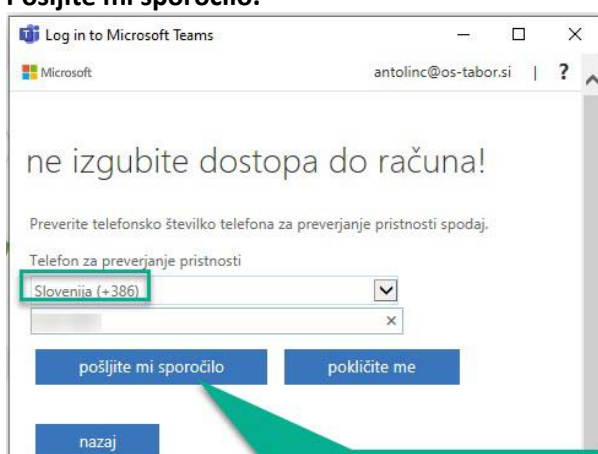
Pošljite mi sporočilo.

Log in to Microsoft Teams

Microsoft antolinc@os-tabor.si | ?

ne izgubite dostopa do računa!

Preverite telefonsko številko telefona za preverjanje pristnosti spodaj.

Telefon za preverjanje pristnosti

Slovenija (+386)

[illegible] ×

pošljite mi sporočilo

pokličite me

nazaj